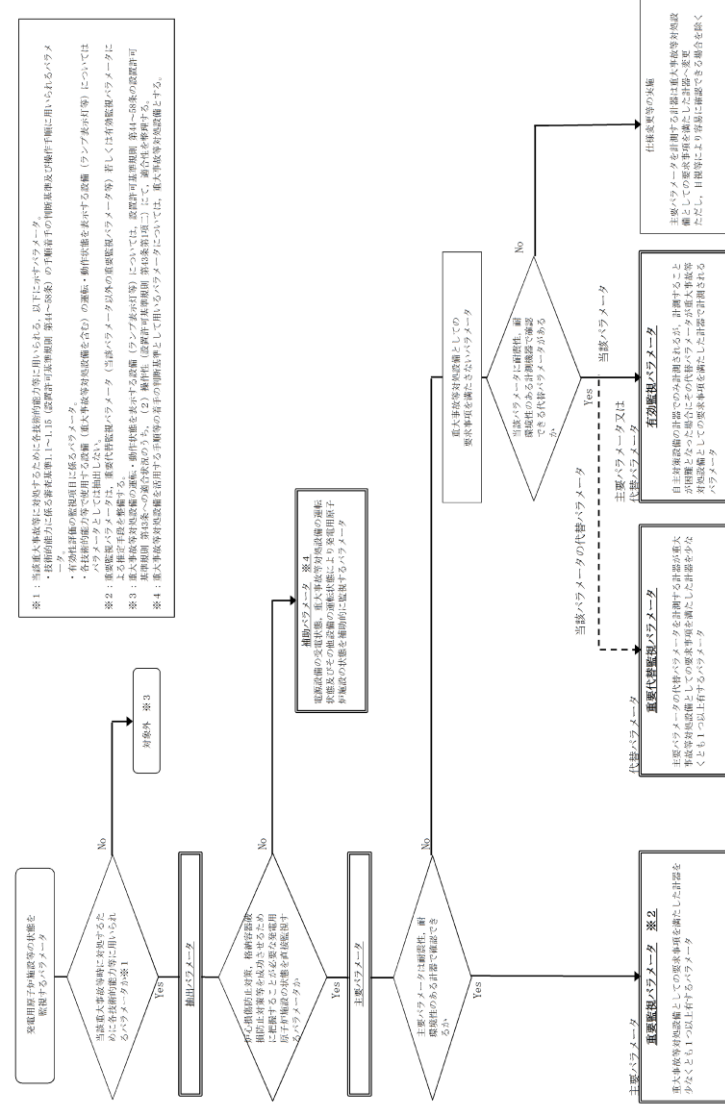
発電用原子炉施設等の状態を監視するパラメータ

当該重大事故等時に対処するために各技術的能力等に用いられるパラメータか ※1

Yes

No

対象外 ※3

抽出パラメータ

炉心損傷防止対策，格納容器破損防止対策等を成功させるために把握することが必要な発電用原子炉施設の状態を直接監視するパラメータか

Yes

No

補助パラメータ ※4
電源設備の受電状態，重大事故等対処設備の運転状態及びその他設備の運転状態により発電用原子炉施設の状態を補助的に監視するパラメータ

主要パラメータ

主要パラメータは耐震性，耐環境性のある計器で確認できるか

Yes

No

主要パラメータ

重要監視パラメータ ※2
重大事故等対処設備としての要求事項を満たした計器を少なくとも1つ以上有するパラメータ

重大事故等対処設備としての要求事項を満たさないパラメータ

当該パラメータに耐震性，耐環境性のある計測機器で確認できる代替パラメータがあるか

Yes

No

代替パラメータ

当該パラメータの代替パラメータ

重要代替監視パラメータ
主要パラメータの代替パラメータを計測する計器が重大事故等対処設備としての要求事項を満たした計器を少なくとも1つ以上有するパラメータ

主要パラメータ又は代替パラメータ

当該パラメータ

有効監視パラメータ
自主対策設備の計器のみが計測されるが，計測することが困難となった場合にその代替パラメータが重大事故等対処設備としての要求事項を満たした計器で計測されるパラメータ

代替変更等の実施
主要パラメータを計測する計器は重大事故等対処設備としての要求事項を満たした計器へ変更
ただし，目視等により容易に確認できる場合を除く

※1：当該重大事故等に対処するために各技術的能力等に用いられる，以下に示すパラメータ。
・技術的能力に係る審査基準1.1～1.15（設置許可基準規則 第44～58条）の手順着手の判断基準及び操作手順に用いられるパラメータ。
・有効性評価の監視項目に係るパラメータ。
・各技術的能力等で使用する設備（重大事故等対処設備を含む）の運転・動作状態を表示する設備（ランプ表示灯等）については，パラメータとしては抽出しない。
※2：重要監視パラメータ，重要代替監視パラメータ（当該パラメータ以外の重要監視パラメータ等）若しくは有効監視パラメータによる推定手段を整備する。
※3：重大事故等対処設備の運転・動作状態を表示する設備（ランプ表示灯等）については，設置許可基準規則 第44～58条の設置許可基準規則 第43条への適合状況のうち，（2）操作性（設置許可基準規則 第43条第1項二）にて，適合性を整理する。
※4：重大事故等対処設備を活用する手順等の着手の判断基準として用いるパラメータについては，重大事故等対処設備とする。